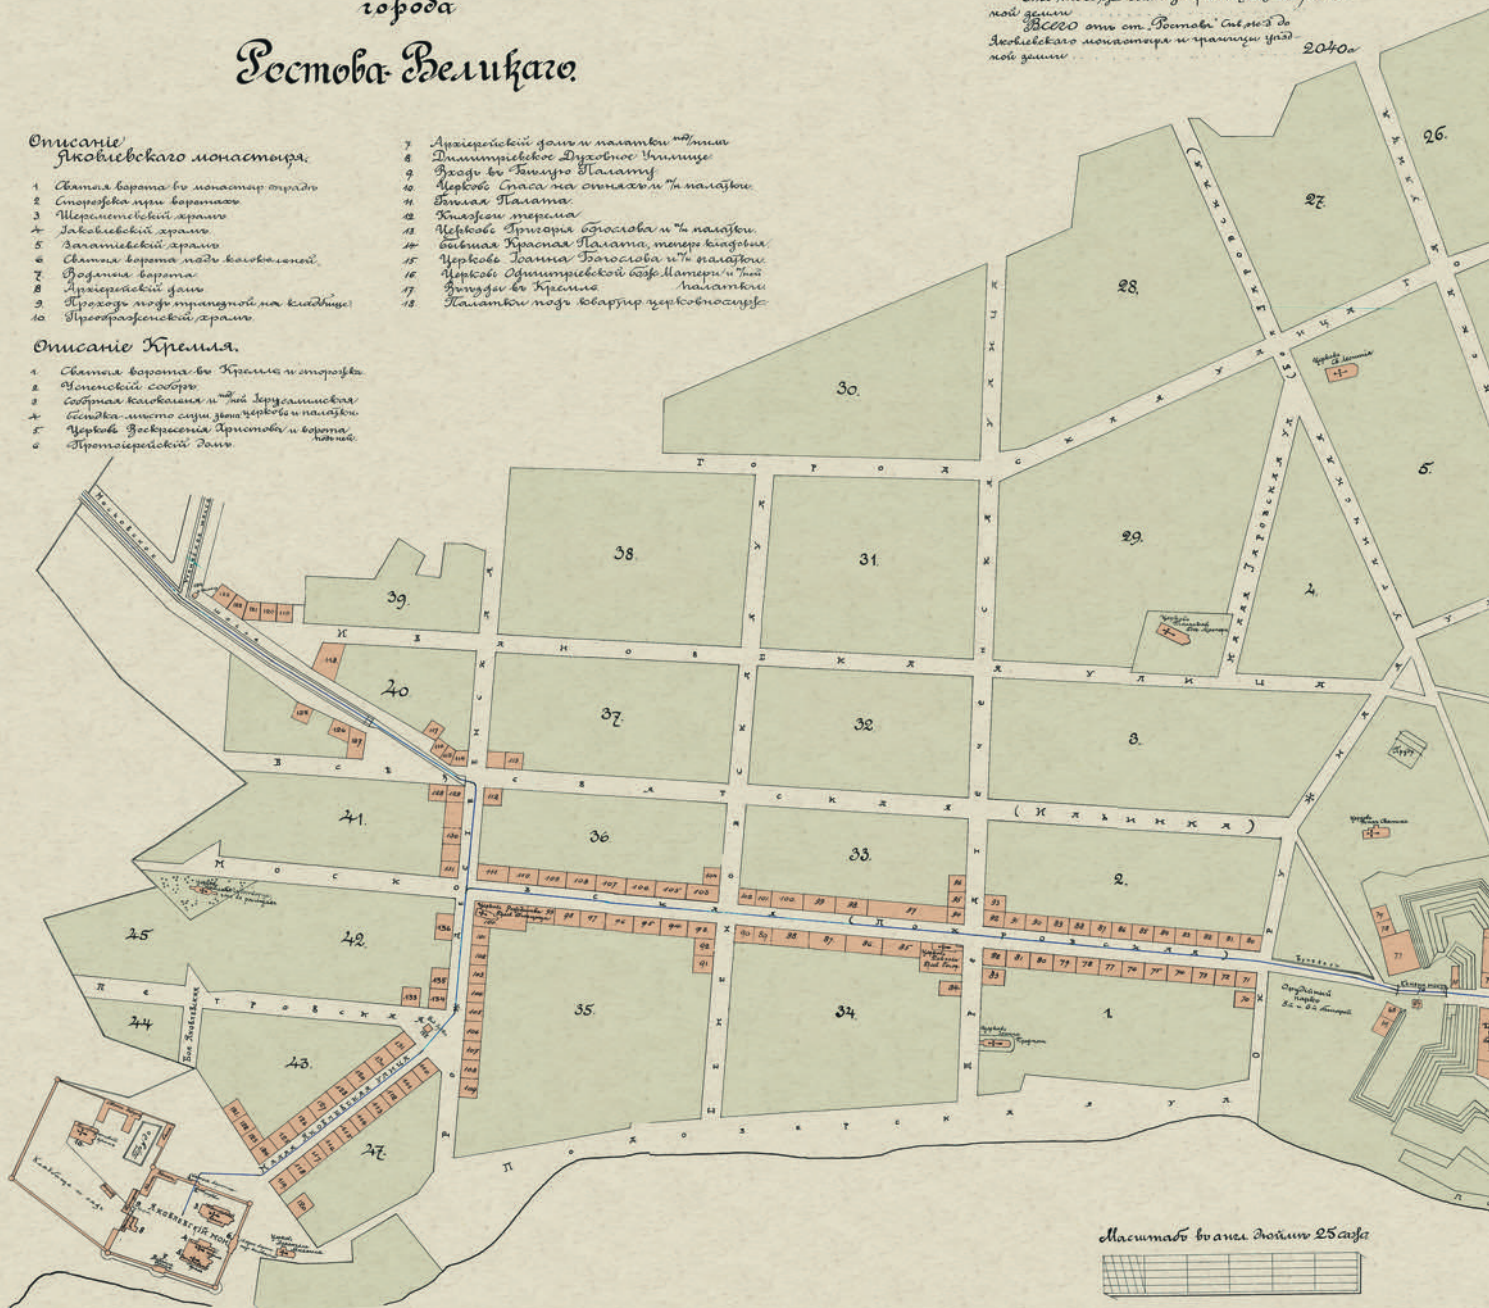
города

Ростова Великаго.

мой земли
Всего отъ ст. Ростовъ Сѣв. ж. д. до Яковлевскаго монастыря и границы удѣльной земли 2040

Описание Яковлевскаго монастыря.
1 Святыя ворота въ монастыр. ограды
2 Сторожка при воротахъ
3 Шереметевскiй храмъ
4 Яковлевскiй храмъ
5 Зачатiевскiй храмъ
6 Святыя ворота надъ колокольней
7 Водяныя ворота
8 Архiерейскiй домъ
9 Проходъ подъ трапезной на кладбище
10 Преображенскiй храмъ

7 Архiерейскiй домъ и палатки при немъ
8 Димитрiевское Духовное Училище
9 Входъ въ Бѣлую Палату
10 Церковь Спаса на сѣняхъ и при ней палатки
11 Бѣлая Палата
12 Княжiе терема
13 Церковь Григорiя Богослова и при ней палатки
14 бывшая Красная Палата, теперь кладовыя
15 Церковь Iоанна Богослова и при ней палатки
16 Церковь Одигитрiевской Божiей Матери и при ней
17 Въѣздъ въ Кремль палатки
18 Палатки подъ товарир. церковнослуж.

Описание Кремля.
1 Святыя ворота въ Кремль и сторожка
2 Успенскiй соборъ
3 Соборная колокольня и при ней Iерусалимская
4 бесѣдка-мѣсто слуш. звона церковь и палатки
5 Церковь Воскресенiя Христова и ворота
6 Протоiерейскiй домъ подъ ней

26. 27. 28. 30. 38. 31. 29. 5. 4. 39. 40. 37. 32. 3. 41. 36. 33. 2. 45 42. 35. 34. 1. 44 43. 47.

Г о р о д к ж я
Я р о с л а в с к а я
Н о в о ж к а я
у л и ц а
Б о л ь ш а я Я р о с л а в с к а я
М а л а я Я р о с л а в с к а я ул.
В о з н е с е н с к а я
В с я т с к а я
(К н я ж и н к а)
М о с к о в с к а я (П о к р о в с к а я)
П е т р о в с к а я
Малая Яковлевская улица
П о ж а р с к а я
Н и к о л ь с к а я
Московская
Яковлевскiй мон.
Кладбище и сад

Масштабъ въ англ. дюймѣ 25 саж.